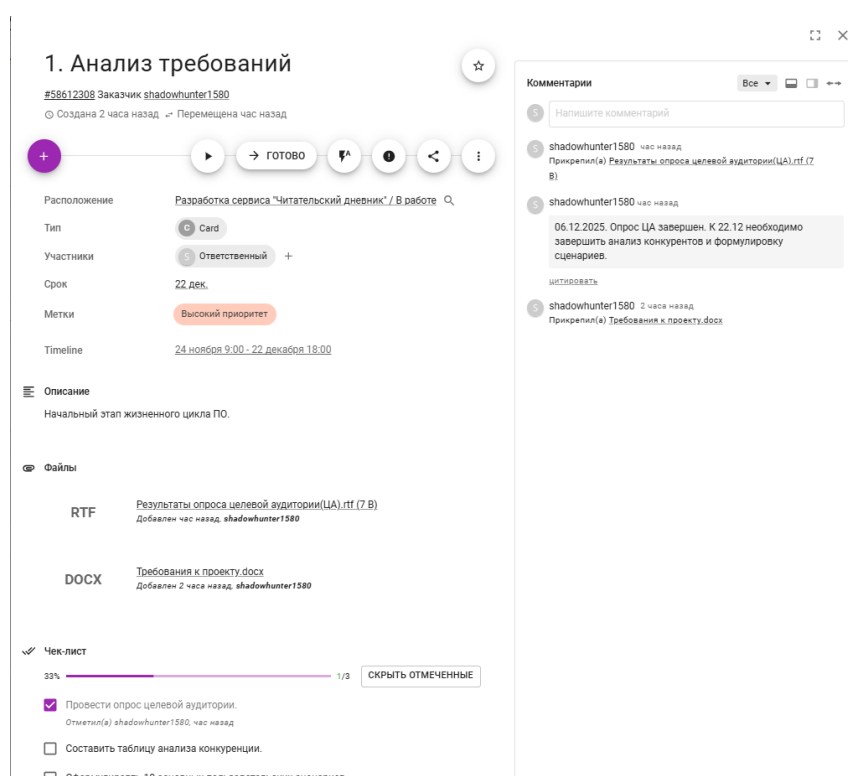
1. Анализ требований

#58612308 Заказчик shadowhunter1580
Создана 2 часа назад Перемещена час назад

+
→ ГОТОВО

Расположение Разработка сервиса "Читательский дневник" / В работе
Тип C Card
Участники S Ответственный +
Срок 22 дек.
Метки Высокий приоритет
Timeline 24 ноября 9:00 - 22 декабря 18:00

Описание
Начальный этап жизненного цикла ПО.

Файлы

RTF Результаты опроса целевой аудитории(ЦА).rtf (7 B)
Добавлен час назад, shadowhunter1580

DOCX Требования к проекту.docx
Добавлен 2 часа назад, shadowhunter1580

Чек-лист
33% 1/3 СКРЫТЬ ОТМЕЧЕННЫЕ
Провести опрос целевой аудитории.
Отметил(а) shadowhunter1580, час назад
Составить таблицу анализа конкуренции.
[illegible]

Комментарии Все
S Напишите комментарий

S shadowhunter1580 час назад
Прикрепил(а) Результаты опроса целевой аудитории(ЦА).rtf (7 B)

S shadowhunter1580 час назад
06.12.2025. Опрос ЦА завершен. К 22.12 необходимо завершить анализ конкурентов и формулировку сценариев.
цитировать

S shadowhunter1580 2 часа назад
Прикрепил(а) Требования к проекту.docx